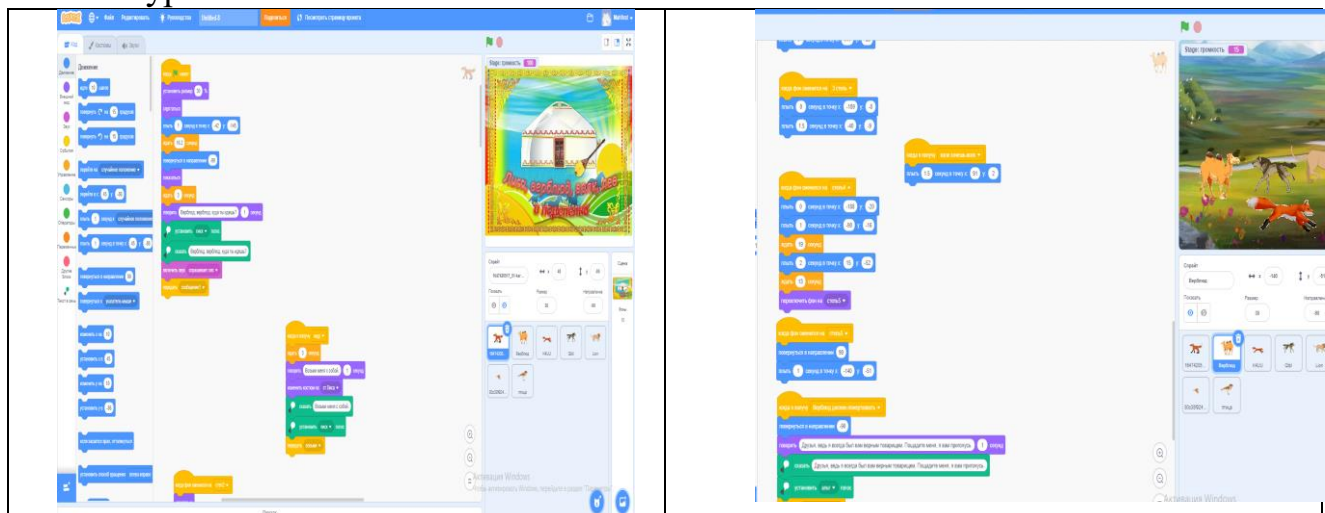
Файл Редактировать Руководства Подключиться Посмотреть страницу проекта

Код Костюмы Звуки

Движение

Внешний вид

Звук

События

Управление

Сенсоры

Операторы

Переменные

Другие блоки

Текст в речь

Движение

идти 10 шагов

повернуть на 15 градусов

повернуть на 15 градусов

перейти на случайное положение

перейти в x: 0 y: 0

плыть 1 секунд в точку случайное положение

плыть 1 секунд в точку x: 0 y: 0

повернуться в направлении 90

повернуться к указатель мыши

изменить x на 10

установить x в 0

изменить y на 10

установить y в 0

если касается края, оттолкнуться

установить способ вращения влево-вправо

говорить Верблюд, верблюд, куда ты идешь? 2 секунд

говорить Верблюд, верблюд, куда ты идешь?

установить голос

передать сообщение

Сцена

Фоны

Спрайт

Показать

Размер

Направление

Верблюд

Stage: громкость

Активация Windows

Чтобы активировать Windows, перейдите в раздел "Параметры".

когда фон сменится на

плыть 1 секунд в точку x: -100 y: 0

когда фон сменится на

идти 10 шагов

переключить фон на

когда я получу

повернуться в направлении 90

плыть 1 секунд в точку x: -140 y: -51

когда я получу Верблюд, должен понимать

повернуться в направлении -90

говорить Друзья, вещь я всегда был вам верным товарищем. Пощадите меня, я вам пригожусь 2 секунд

сказать Друзья, вещь я всегда был вам верным товарищем. Пощадите меня, я вам пригожусь

установить голос

Верблюд Hallo Wolf Lion Птица

Активация Windows